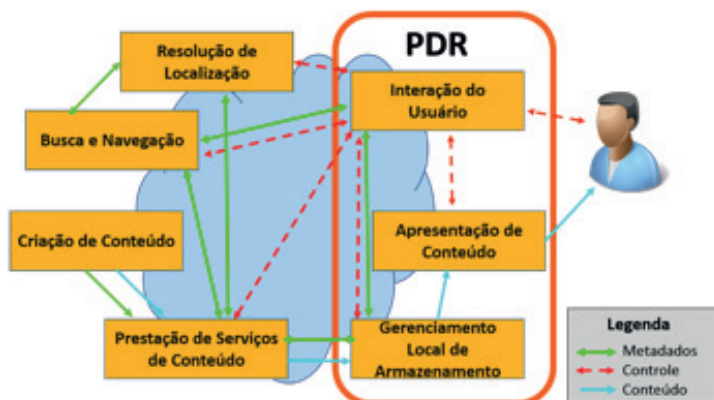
PDR

Resolução de Localização

Interação do Usuário

Busca e Navegação

Apresentação de Conteúdo

Criação de Conteúdo

Prestação de Serviços de Conteúdo

Gerenciamento Local de Armazenamento

Legenda
Metadados
Controle
Conteúdo